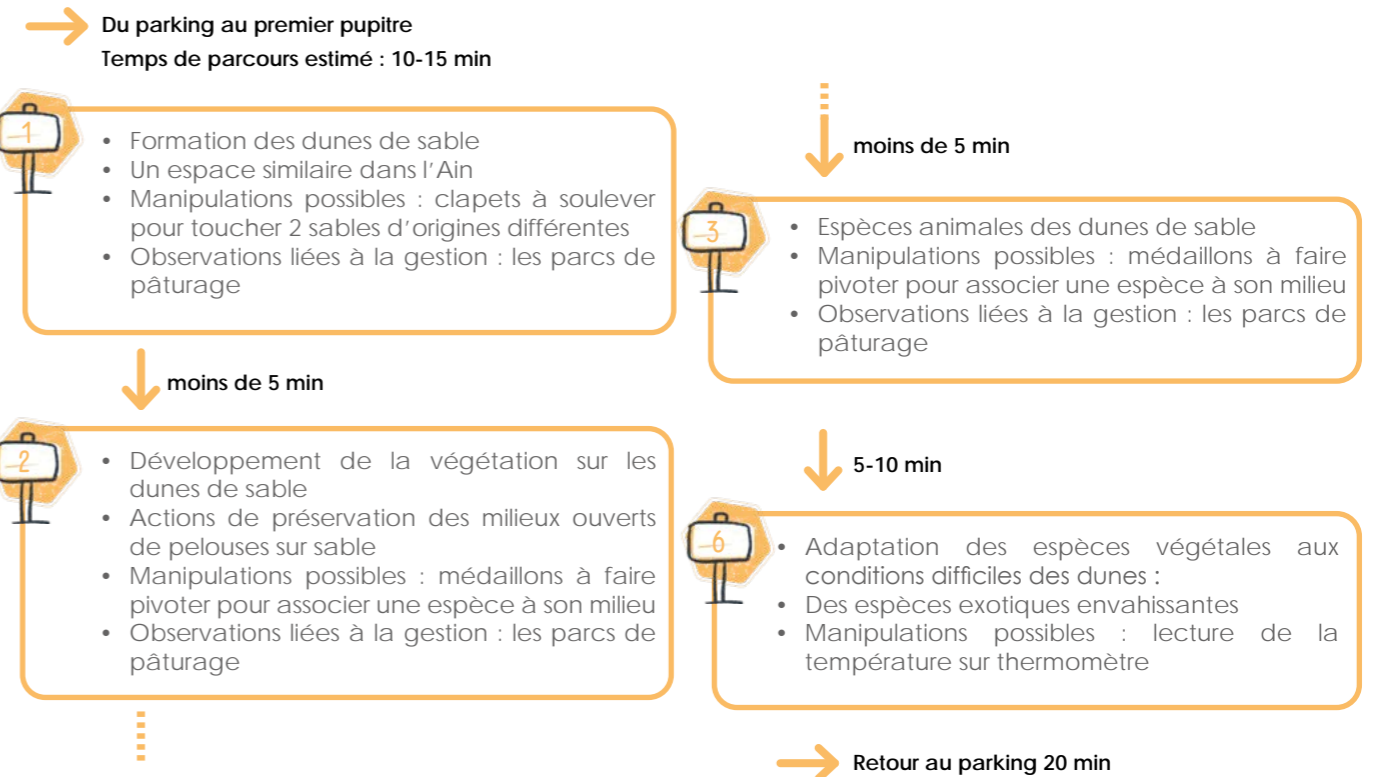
Du parking au premier pupitre
Temps de parcours estimé : 10-15 min

1

- Formation des dunes de sable
- Un espace similaire dans l'Ain
- Manipulations possibles : clapets à soulever pour toucher 2 sables d'origines différentes
- Observations liées à la gestion : les parcs de pâturage

moins de 5 min

2

- Développement de la végétation sur les dunes de sable
- Actions de préservation des milieux ouverts de pelouses sur sable
- Manipulations possibles : médaillons à faire pivoter pour associer une espèce à son milieu
- Observations liées à la gestion : les parcs de pâturage

moins de 5 min

3

- Espèces animales des dunes de sable
- Manipulations possibles : médaillons à faire pivoter pour associer une espèce à son milieu
- Observations liées à la gestion : les parcs de pâturage

5-10 min

6

- Adaptation des espèces végétales aux conditions difficiles des dunes :
- Des espèces exotiques envahissantes
- Manipulations possibles : lecture de la température sur thermomètre

Retour au parking 20 min